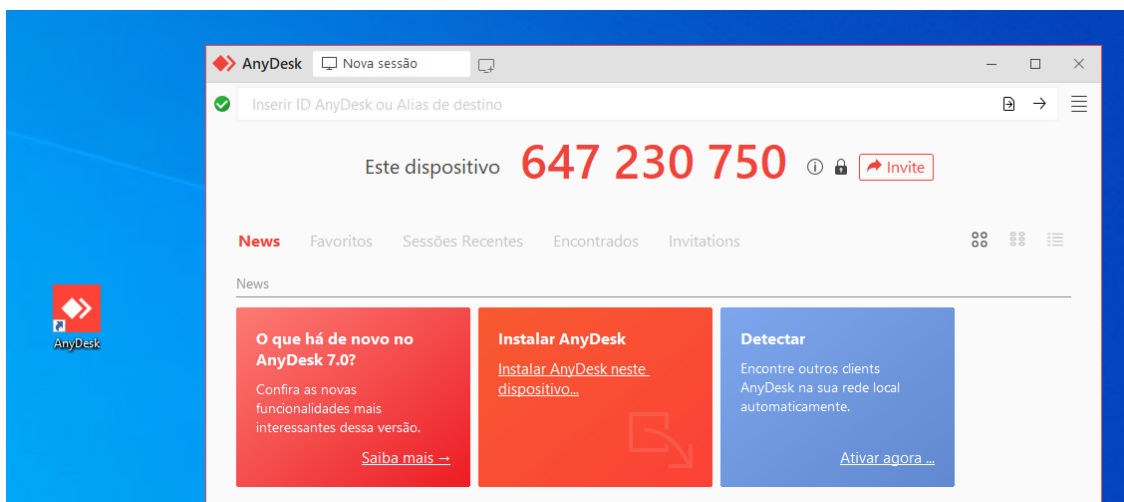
AnyDesk

AnyDesk Nova sessão

Inserir ID AnyDesk ou Alias de destino

Este dispositivo 647 230 750 Invite

News Favoritos Sessões Recentes Encontrados Invitations

News

O que há de novo no AnyDesk 7.0?

Confira as novas funcionalidades mais interessantes dessa versão.

Saiba mais →

Instalar AnyDesk

Instalar AnyDesk neste dispositivo...

Detectar

Encontre outros clients AnyDesk na sua rede local automaticamente.

Ativar agora ...